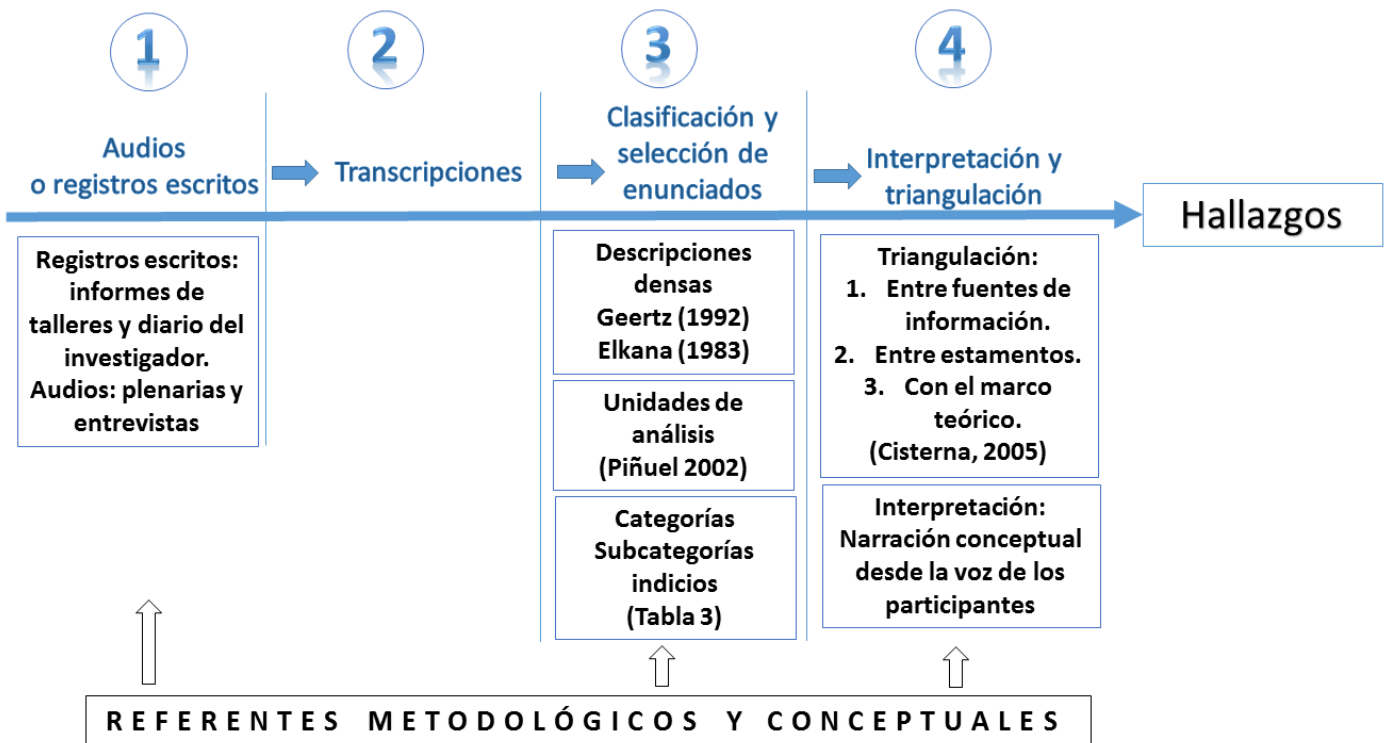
1

Audios o registros escritos

2

Transcripciones

3

Clasificación y selección de enunciados

4

Interpretación y triangulación

Hallazgos

Registros escritos: informes de talleres y diario del investigador. Audios: plenarias y entrevistas

Descripciones densas Geertz (1992) Elkana (1983)

Unidades de análisis (Piñuel 2002)

Categorías Subcategorías indicios (Tabla 3)

Triangulación:
1. Entre fuentes de información.
2. Entre estamentos.
3. Con el marco teórico.
(Cisterna, 2005)

Interpretación: Narración conceptual desde la voz de los participantes

REFERENTES METODOLÓGICOS Y CONCEPTUALES